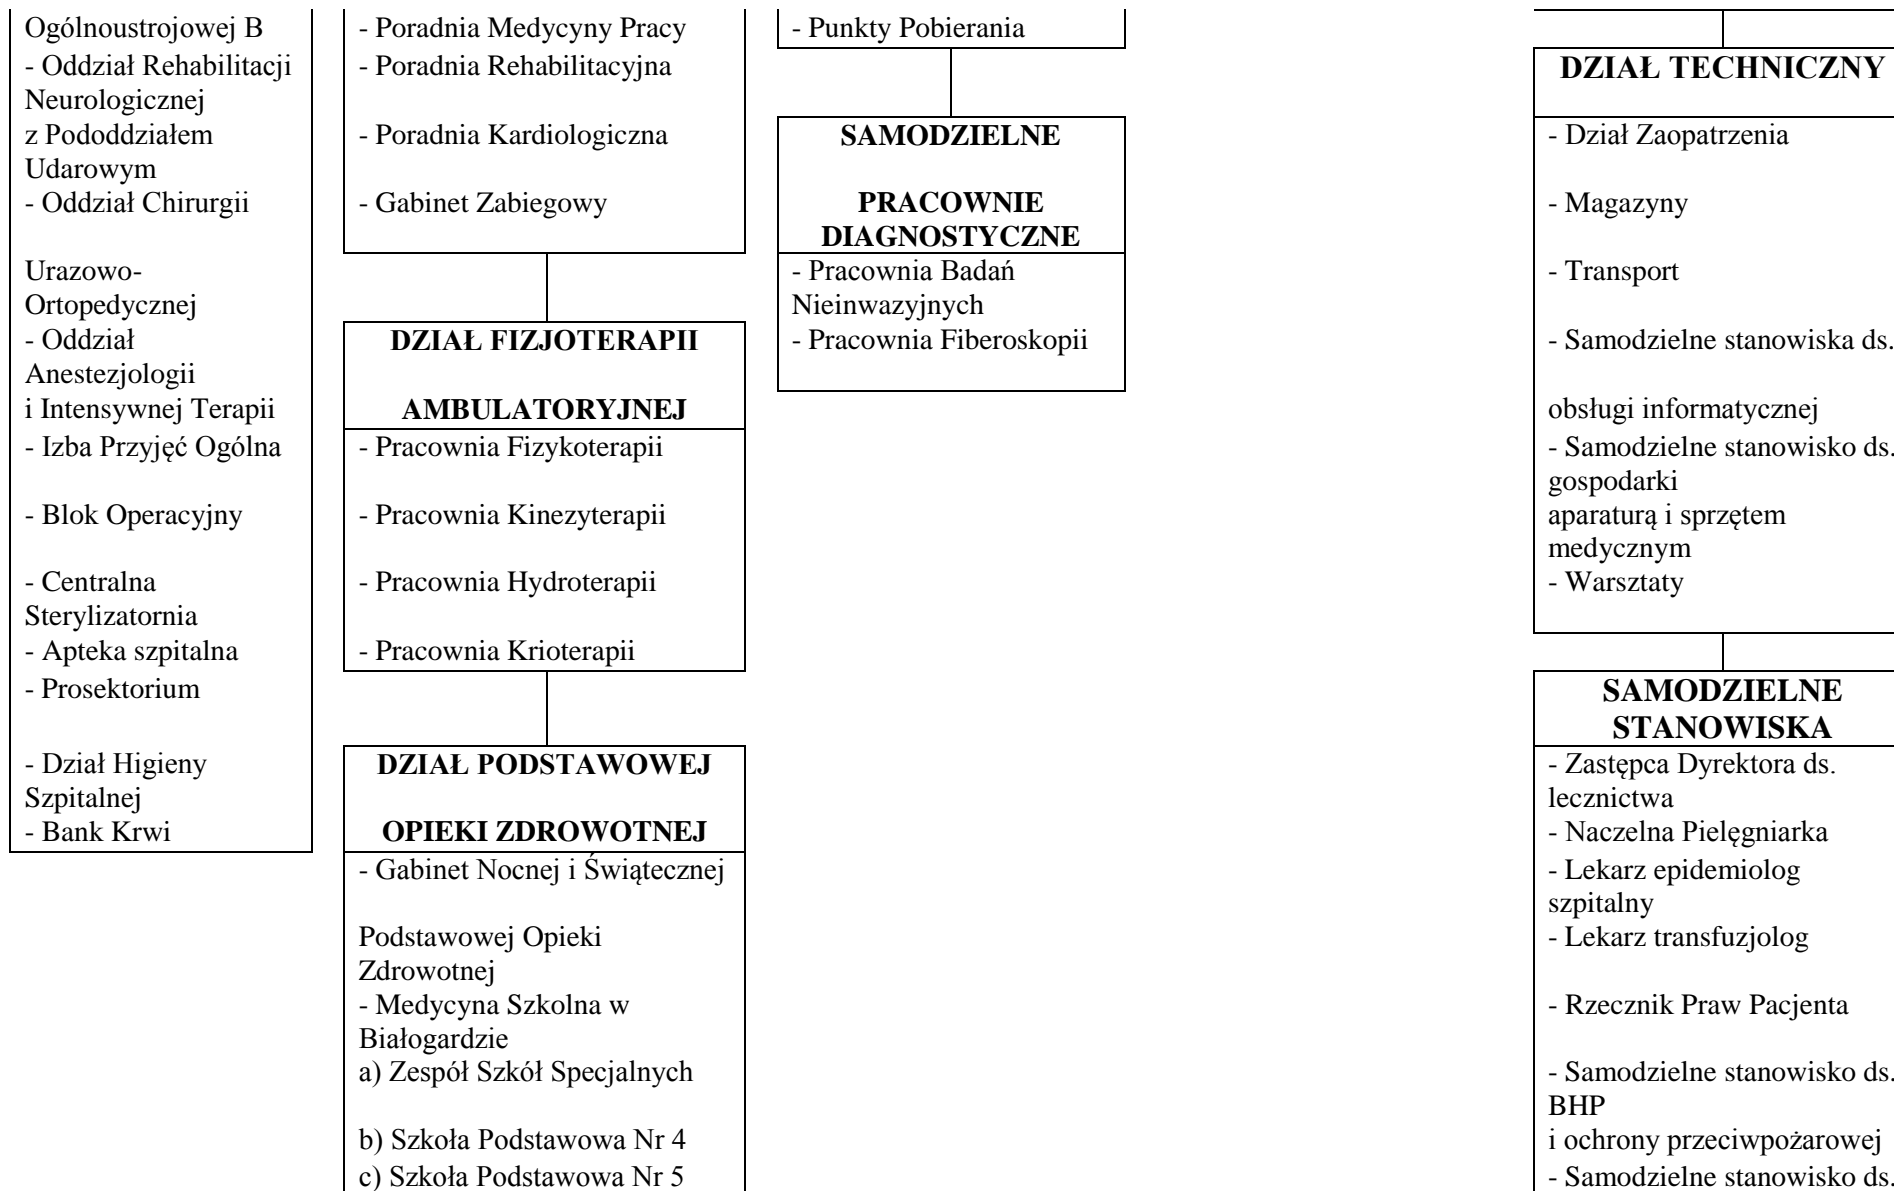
Ogólnoustrojowej B
- Oddział Rehabilitacji Neurologicznej
z Pododdziałem Udarowym
- Oddział Chirurgii

Urazowo-Ortopedycznej
- Oddział Anestezjologii
i Intensywnej Terapii
- Izba Przyjęć Ogólna

- Blok Operacyjny

- Centralna Sterylizatornia
- Apteka szpitalna
- Prosektorium

- Dział Higieny Szpitalnej
- Bank Krwi

- Poradnia Medycyny Pracy
- Poradnia Rehabilitacyjna

- Poradnia Kardiologiczna

- Gabinet Zabiegowy

**DZIAŁ FIZJOTERAPII**

**AMBULATORYJNEJ**
- Pracownia Fizykoterapii

- Pracownia Kinezyterapii

- Pracownia Hydroterapii

- Pracownia Krioterapii

**DZIAŁ PODSTAWOWEJ**

**OPIEKI ZDROWOTNEJ**
- Gabinet Nocnej i Świątecznej

Podstawowej Opieki Zdrowotnej
- Medycyna Szkolna w Białogardzie
a) Zespół Szkół Specjalnych

b) Szkoła Podstawowa Nr 4
c) Szkoła Podstawowa Nr 5

- Punkty Pobierania

**SAMODZIELNE**

**PRACOWNIE DIAGNOSTYCZNE**
- Pracownia Badań Nieinwazyjnych
- Pracownia Fiberoskopii

**DZIAŁ TECHNICZNY**
- Dział Zaopatrzenia

- Magazyny

- Transport

- Samodzielne stanowiska ds.

obsługi informatycznej
- Samodzielne stanowisko ds. gospodarki
aparaturą i sprzętem medycznym
- Warsztaty

**SAMODZIELNE STANOWISKA**
- Zastępca Dyrektora ds. lecznictwa
- Naczelna Pielęgniarka
- Lekarz epidemiolog szpitalny
- Lekarz transfuzjolog

- Rzecznik Praw Pacjenta

- Samodzielne stanowisko ds. BHP
i ochrony przeciwpożarowej
- Samodzielne stanowisko ds.